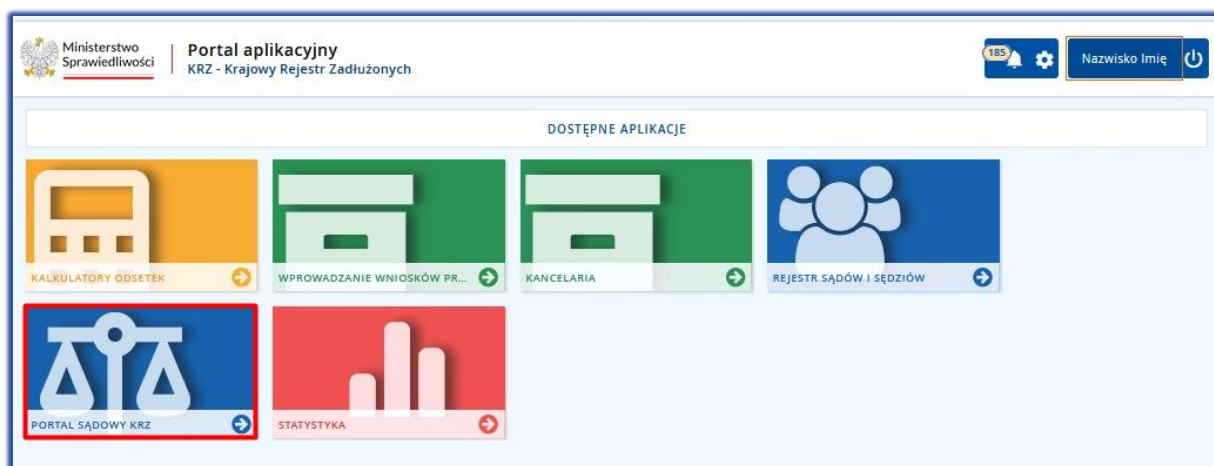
Ministerstwo Sprawiedliwości

Portal aplikacyjny
KRZ - Krajowy Rejestr Zadłużonych

185

Nazwisko Imię

DOSTĘPNE APLIKACJE

KALKULATORY ODSETEK

WPROWADZANIE WNIOSKÓW PR...

KANCELARIA

REJESTR SĄDÓW I SĘDZIÓW

PORTAL SĄDOWY KRZ

STATYSTYKA